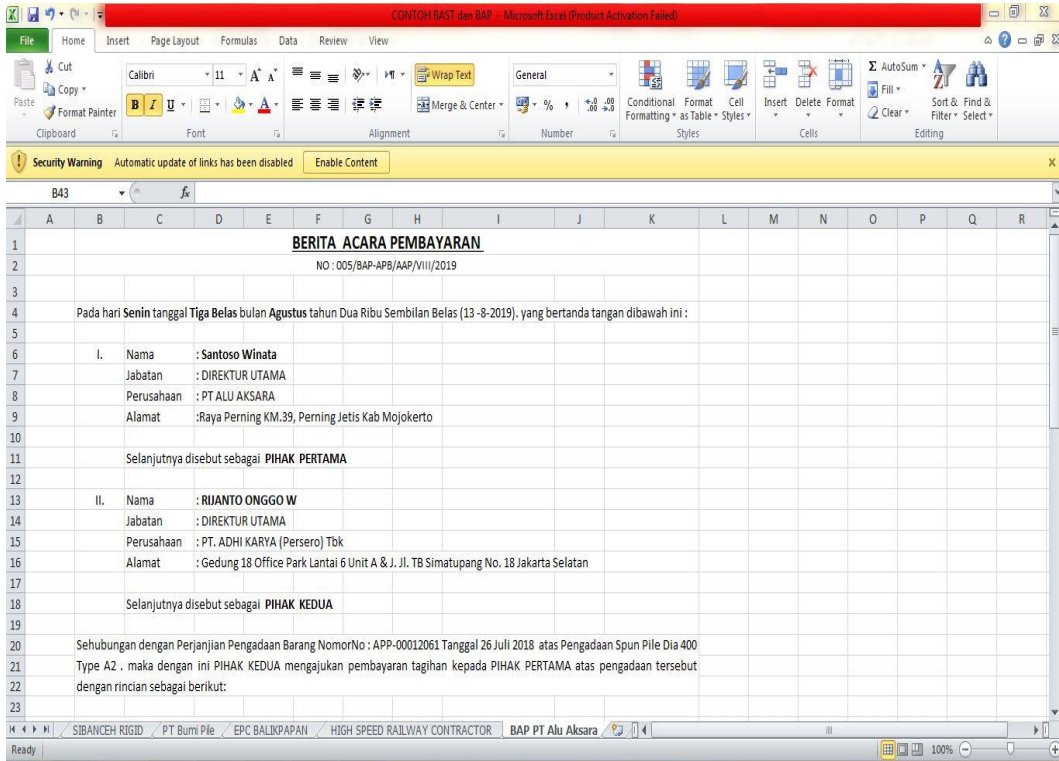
CONTOH BAST dan BAP - Microsoft Excel (Product Activation Failed)

File Home Insert Page Layout Formulas Data Review View

Cut
Copy
Paste
Format Painter
Clipboard

Calibri 11
B I U
Font

Wrap Text
Merge & Center
Alignment

General
% ,
Number

Conditional Formatting
Format as Table
Cell Styles
Styles

Insert Delete Format
Cells

AutoSum
Fill
Clear
Sort & Filter
Find & Select
Editing

Security Warning Automatic update of links has been disabled Enable Content

B43 $f_x$

A B C D E F G H I J K L M N O P Q R

1 BERITA ACARA PEMBAYARAN
2 NO : 005/BAP-APB/AAP/VIII/2019
3
4 Pada hari Senin tanggal Tiga Belas bulan Agustus tahun Dua Ribu Sembilan Belas (13 -8-2019). yang bertanda tangan dibawah ini :
5
6 I. Nama : Santoso Winata
7 Jabatan : DIREKTUR UTAMA
8 Perusahaan : PT ALU AKSARA
9 Alamat :Raya Perning KM.39, Perning Jetis Kab Mojokerto
10
11 Selanjutnya disebut sebagai PIHAK PERTAMA
12
13 II. Nama : RIJANTO ONGGO W
14 Jabatan : DIREKTUR UTAMA
15 Perusahaan : PT. ADHI KARYA (Persero) Tbk
16 Alamat : Gedung 18 Office Park Lantai 6 Unit A & J. Jl. TB Simatupang No. 18 Jakarta Selatan
17
18 Selanjutnya disebut sebagai PIHAK KEDUA
19
20 Sehubungan dengan Perjanjian Pengadaan Barang NomorNo : APP-00012061 Tanggal 26 Juli 2018 atas Pengadaan Spun Pile Dia 400
21 Type A2 . maka dengan ini PIHAK KEDUA mengajukan pembayaran tagihan kepada PIHAK PERTAMA atas pengadaan tersebut
22 dengan rincian sebagai berikut:
23

SIBANCEH RIGID PT Bumi Pile EPC BALIKPAPAN HIGH SPEED RAILWAY CONTRACTOR BAP PT Alu Aksara

Ready 100%